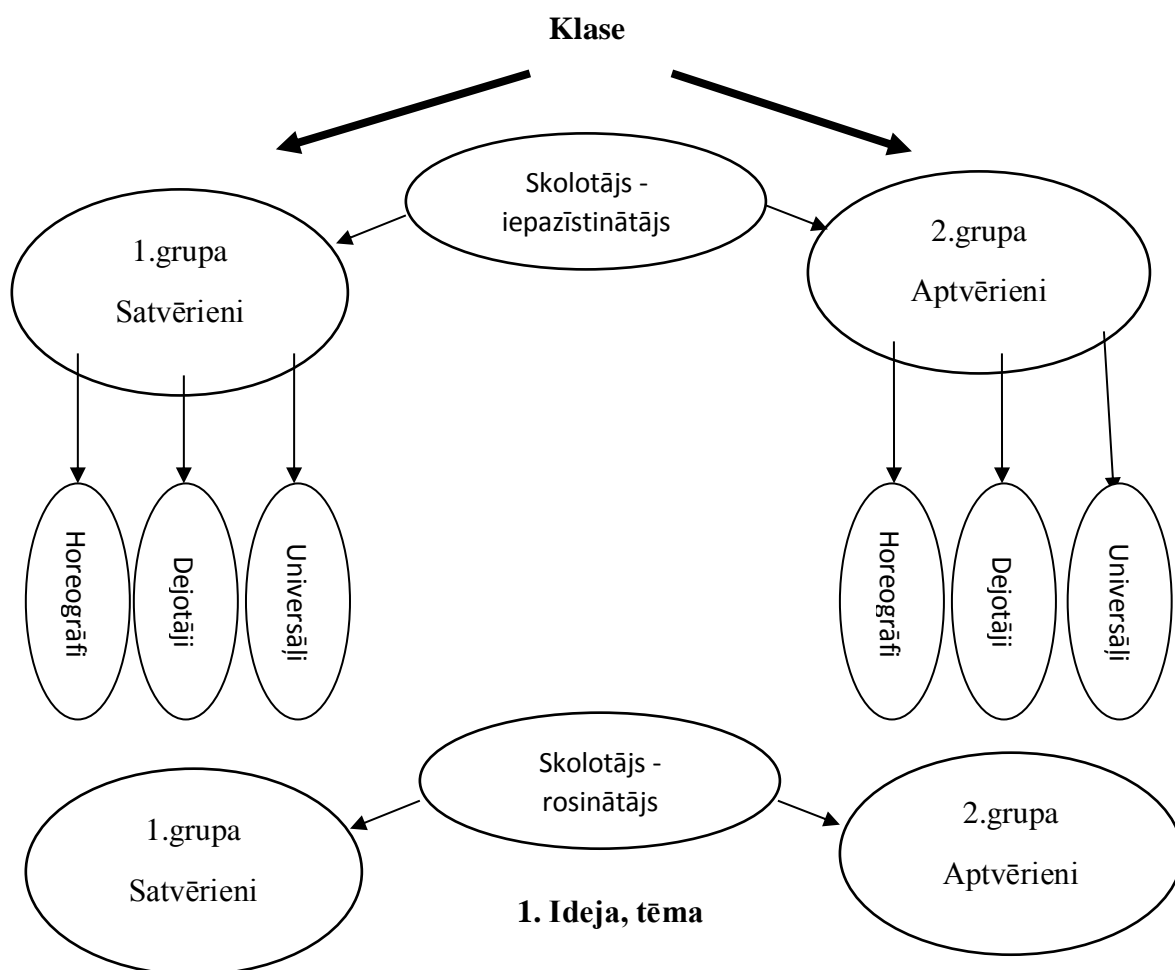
**Klase**

Skolotājs - iepazīstinātājs

1.grupa
Satvērieni

2.grupa
Aptvērieni

Horeogrāfi

Dejotāji

Universāļi

Horeogrāfi

Dejotāji

Universāļi

Skolotājs - rosinātājs

1.grupa
Satvērieni

2.grupa
Aptvērieni

**1. Ideja, tēma**